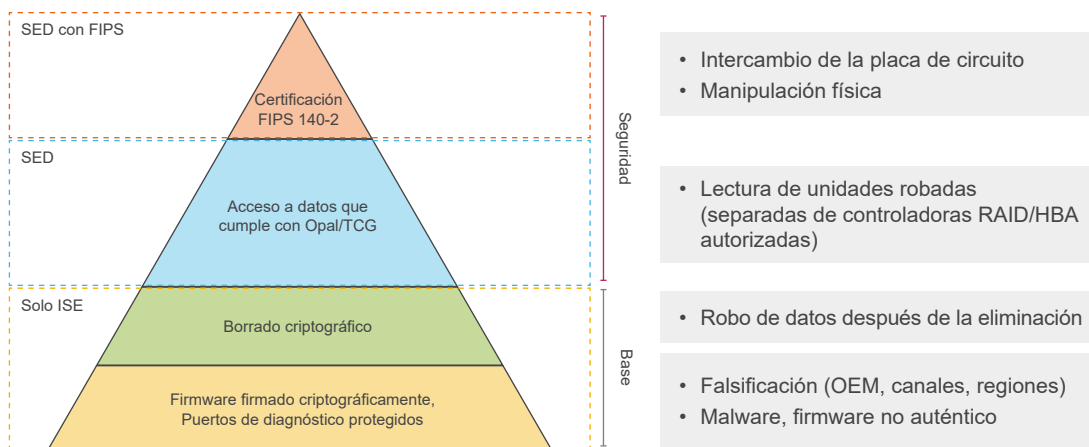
SED con FIPS

Certificación FIPS 140-2

SED

Acceso a datos que cumple con Opal/TCG

Solo ISE

Borrado criptográfico

Firmware firmado criptográficamente, Puertos de diagnóstico protegidos

Seguridad

Base

• Intercambio de la placa de circuito
• Manipulación física

• Lectura de unidades robadas (separadas de controladoras RAID/HBA autorizadas)

• Robo de datos después de la eliminación

• Falsificación (OEM, canales, regiones)
• Malware, firmware no auténtico